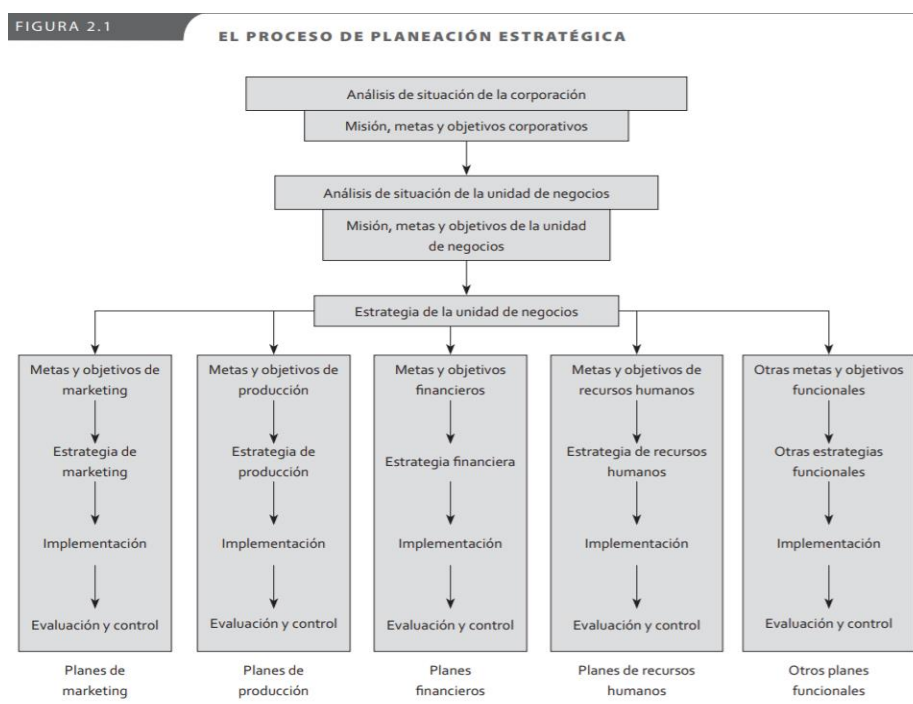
FIGURA 2.1

EL PROCESO DE PLANEACIÓN ESTRATÉGICA

Análisis de situación de la corporación

Misión, metas y objetivos corporativos

Análisis de situación de la unidad de negocios

Misión, metas y objetivos de la unidad de negocios

Estrategia de la unidad de negocios

Metas y objetivos de marketing

Estrategia de marketing

Implementación

Evaluación y control

Planes de marketing

Metas y objetivos de producción

Estrategia de producción

Implementación

Evaluación y control

Planes de producción

Metas y objetivos financieros

Estrategia financiera

Implementación

Evaluación y control

Planes financieros

Metas y objetivos de recursos humanos

Estrategia de recursos humanos

Implementación

Evaluación y control

Planes de recursos humanos

Otras metas y objetivos funcionales

Otras estrategias funcionales

Implementación

Evaluación y control

Otros planes funcionales